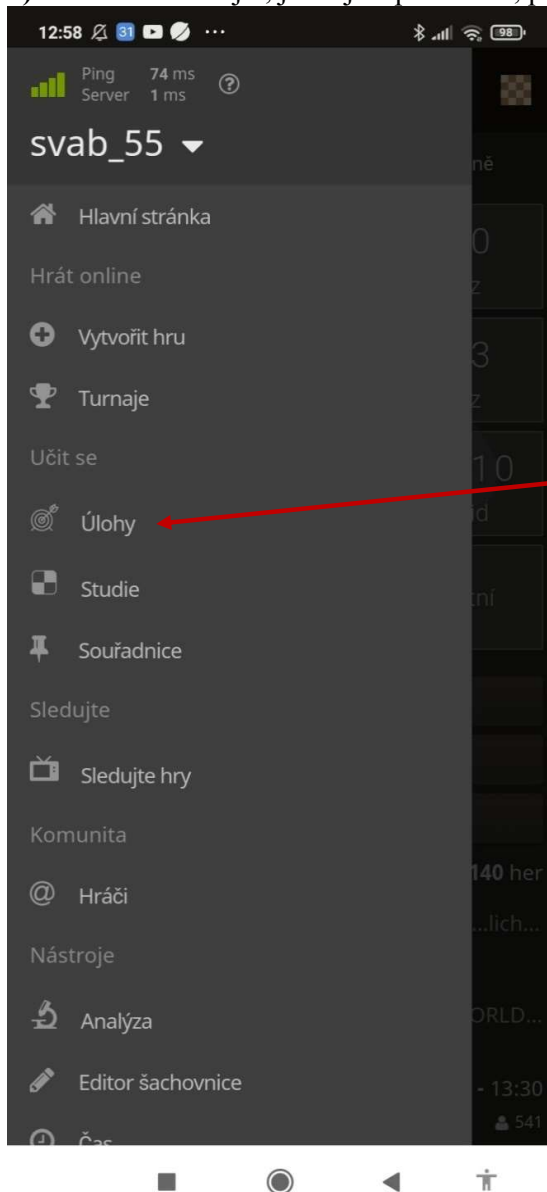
12:58 31 ···
98

Ping 74 ms
Server 1 ms

svab_55

Hlavní stránka

Hrát online

Vytvořit hru

Turnaje

Učit se

Úlohy

Studie

Souřadnice

Sledujte

Sledujte hry

Komunita

Hráči

Nástroje

Analýza

Editor šachovnice

Čas

ně
0
z
3
z
10
id
tní
140 her
...lich...
ORLD...
- 13:30
541